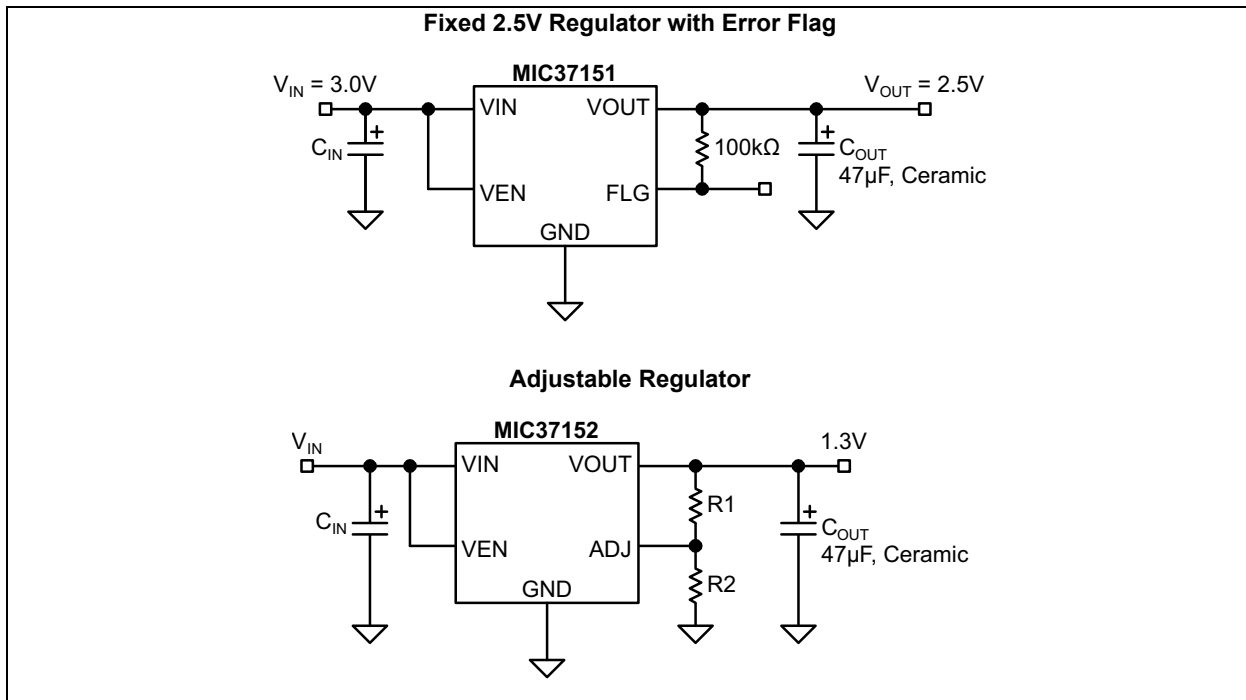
Fixed 2.5V Regulator with Error Flag

MIC37151

$V_{IN}$ = 3.0V

VIN

VOUT

$V_{OUT}$ = 2.5V

+

$C_{IN}$

100kΩ

+

$C_{OUT}$

47µF, Ceramic

VEN

FLG

GND

Adjustable Regulator

MIC37152

$V_{IN}$

VIN

VOUT

1.3V

$C_{IN}$

+

R1

+

$C_{OUT}$

47µF, Ceramic

VEN

ADJ

R2

GND